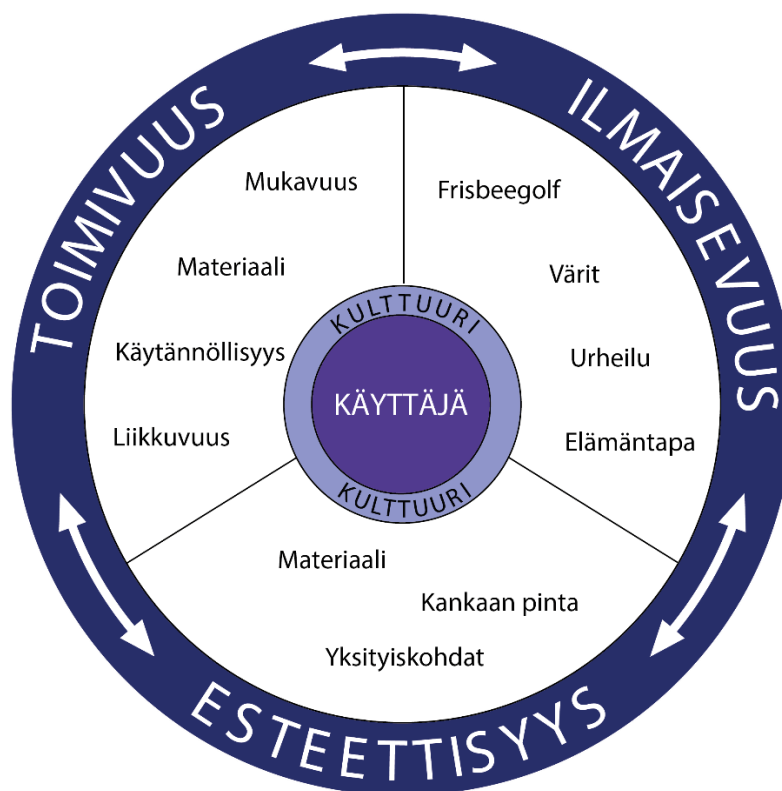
TOIMIVUUS

ILMAISEVUUS

ESTEETTISYYS

Mukavuus

Materiaali

Käytännöllisyys

Liikkuvuus

Frisbeegolf

Värit

Urheilu

Elämäntapa

KULTTUURI

KÄYTTÄJÄ

KULTTUURI

Materiaali

Kankaan pinta

Yksityiskohdat